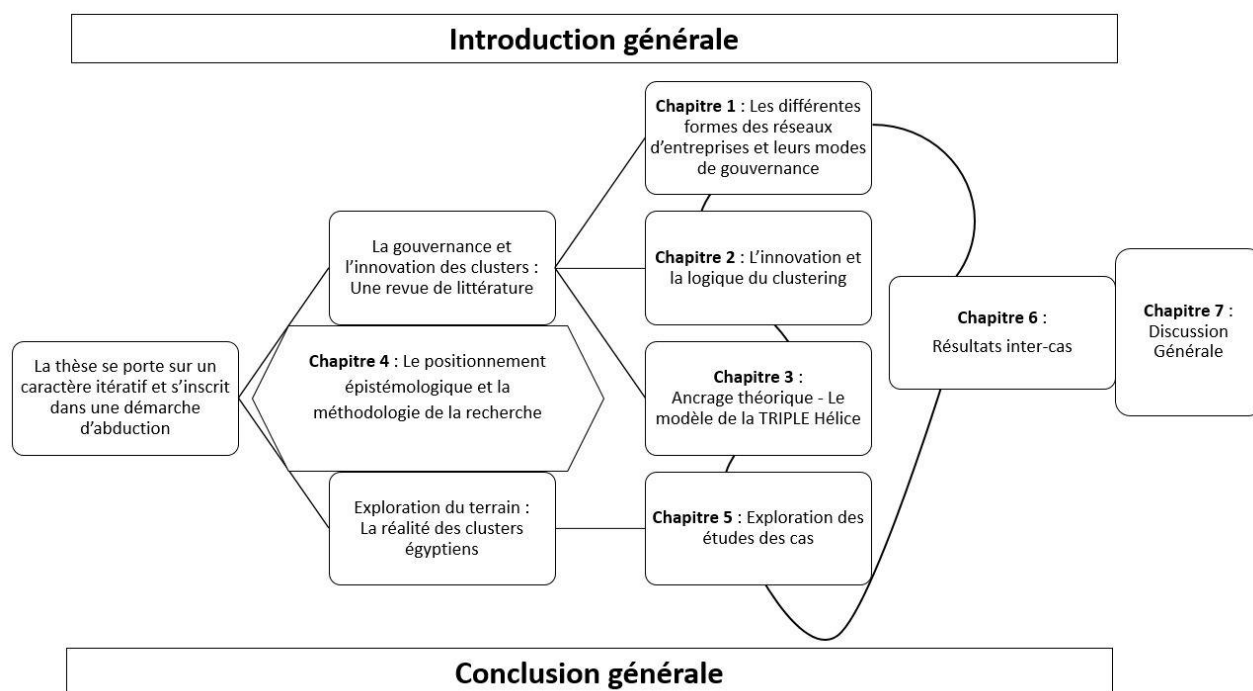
Introduction générale

La thèse se porte sur un caractère itératif et s'inscrit dans une démarche d'abduction

La gouvernance et l'innovation des clusters : Une revue de littérature

Chapitre 4 : Le positionnement épistémologique et la méthodologie de la recherche

Exploration du terrain : La réalité des clusters égyptiens

Chapitre 1 : Les différentes formes des réseaux d'entreprises et leurs modes de gouvernance

Chapitre 2 : L'innovation et la logique du clustering

Chapitre 3 : Ancrage théorique - Le modèle de la TRIPLE Hélice

Chapitre 5 : Exploration des études des cas

Chapitre 6 : Résultats inter-cas

Chapitre 7 : Discussion Générale

Conclusion générale